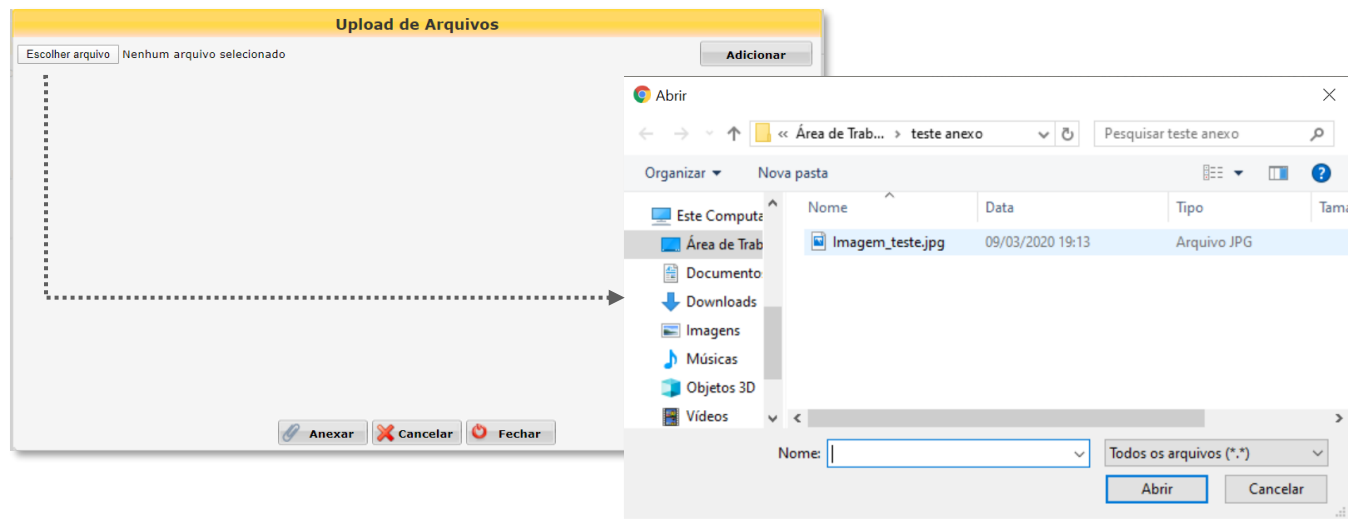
Upload de Arquivos

Escolher arquivo Nenhum arquivo selecionado

Adicionar

Anexar Cancelar Fechar

Abrir

« Área de Trab... › teste anexo

Pesquisar teste anexo

Organizar ▾ Nova pasta

Este Computa

Área de Trab

Documento

Downloads

Imagens

Músicas

Objetos 3D

Vídeos

| Nome | Data | Tipo | Tama |
|---|---|---|---|
| Imagem_teste.jpg | 09/03/2020 19:13 | Arquivo JPG | |

Nome:

Todos os arquivos (*.*)

Abrir Cancelar